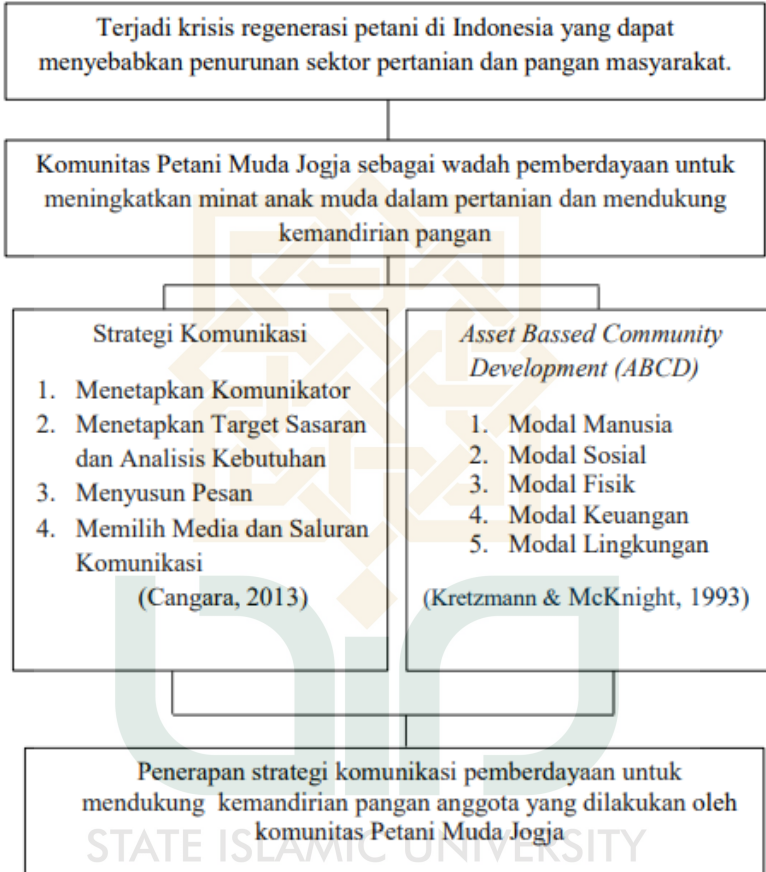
Terjadi krisis regenerasi petani di Indonesia yang dapat menyebabkan penurunan sektor pertanian dan pangan masyarakat.

Komunitas Petani Muda Jogja sebagai wadah pemberdayaan untuk meningkatkan minat anak muda dalam pertanian dan mendukung kemandirian pangan

Strategi Komunikasi

1. Menetapkan Komunikator
2. Menetapkan Target Sasaran dan Analisis Kebutuhan
3. Menyusun Pesan
4. Memilih Media dan Saluran Komunikasi

(Cangara, 2013)

*Asset Bassed Community Development (ABCD)*

1. Modal Manusia
2. Modal Sosial
3. Modal Fisik
4. Modal Keuangan
5. Modal Lingkungan

(Kretzmann & McKnight, 1993)

Penerapan strategi komunikasi pemberdayaan untuk mendukung kemandirian pangan anggota yang dilakukan oleh komunitas Petani Muda Jogja

STATE ISLAMIC UNIVERSITY